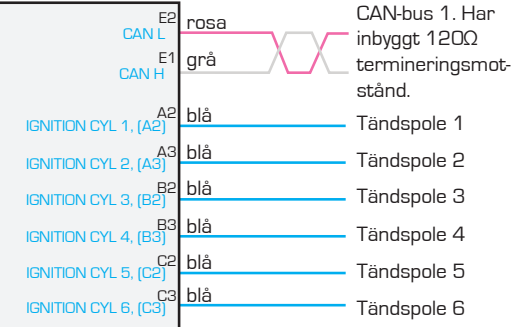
E2 CAN L rosa
E1 CAN H grå
CAN-bus 1. Har inbyggt 120Ω termineringsmotstånd.

A2 IGNITION CYL 1, [A2] blå Tändspole 1
A3 IGNITION CYL 2, [A3] blå Tändspole 2
B2 IGNITION CYL 3, [B2] blå Tändspole 3
B3 IGNITION CYL 4, [B3] blå Tändspole 4
C2 IGNITION CYL 5, [C2] blå Tändspole 5
C3 IGNITION CYL 6, [C3] blå Tändspole 6